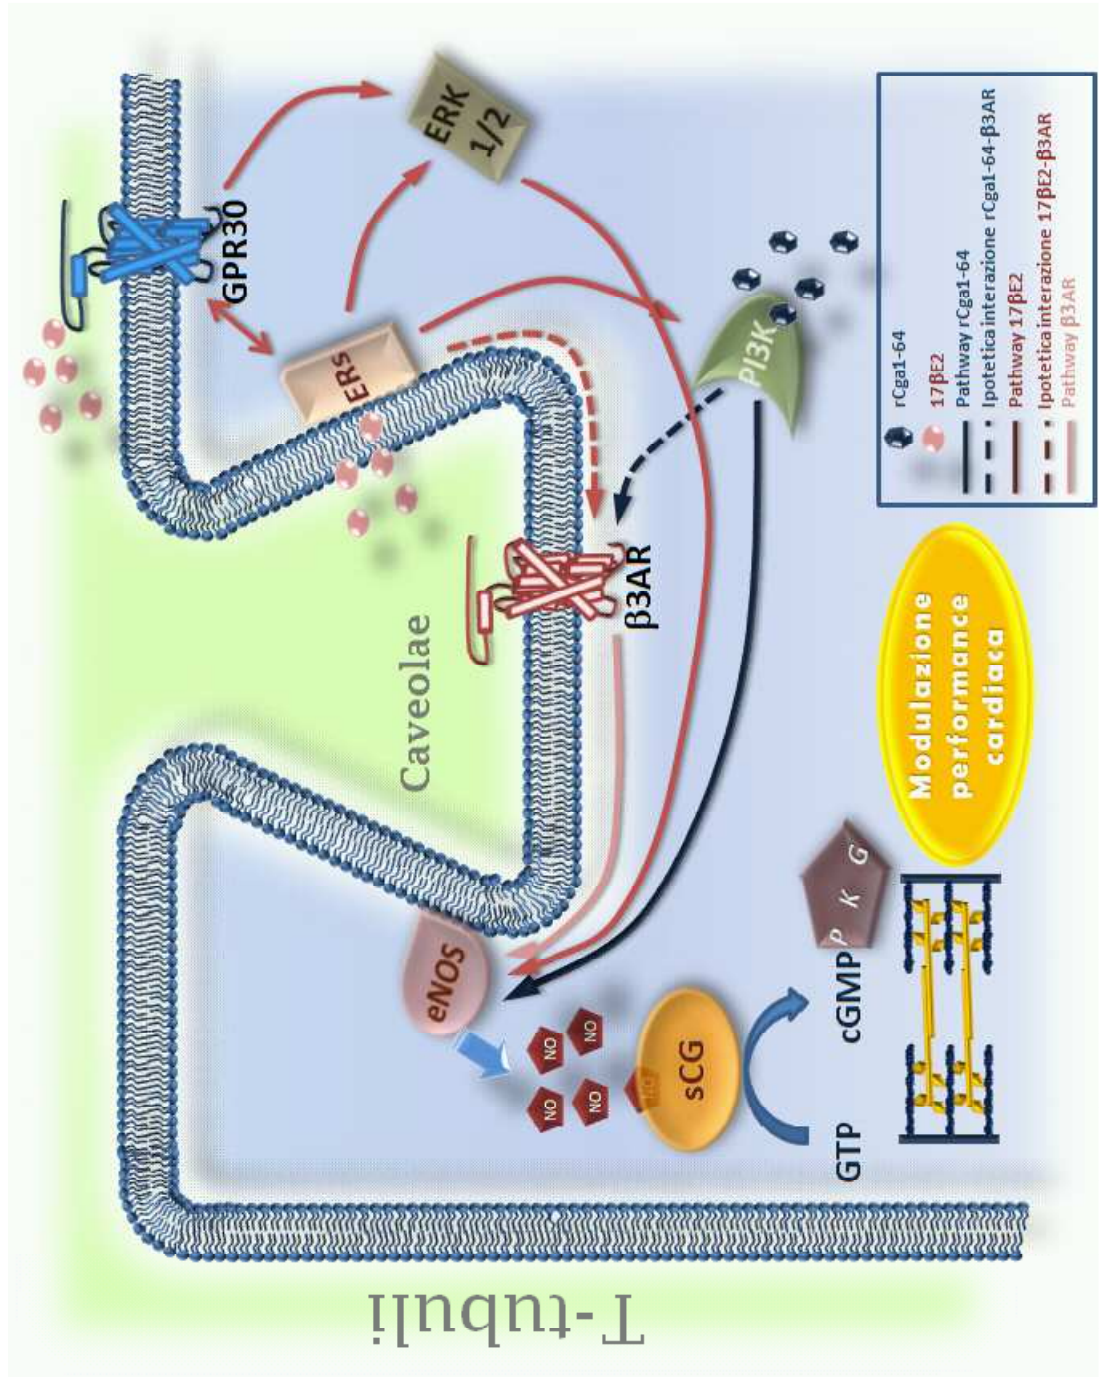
GPR30

ERK 1/2

ERs

PI3K

β3AR

Caveolae

eNOS

NO

NO

NO

NO

NO

sCG

GTP

cGMP

P K G

Modulazione performance cardiaca

rCga1-64
17βE2
Pathway rCga1-64
Ipotetica interazione rCga1-64-β3AR
Pathway 17βE2
Ipotetica interazione 17βE2-β3AR
Pathway β3AR

T-tubuli